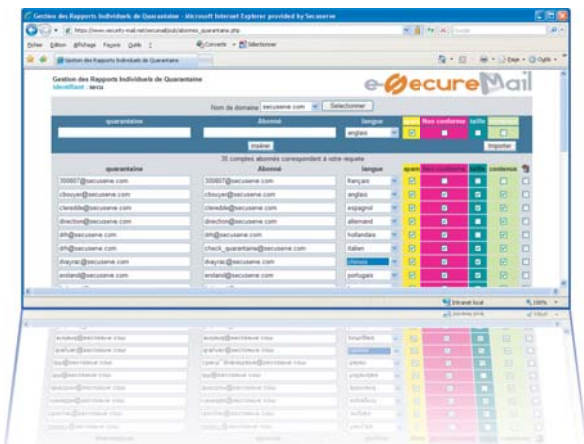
Gestion des Rapports Individuels de Quarantaine - Microsoft Internet Explorer provided by Secuserve

https://www.security-mail.net/secumail/pub/abonnes_quarantaine.php

Fichier Édition Affichage Favoris Outils ?

Convertir Sélectionner

Gestion des Rapports Individuels de Quarantaine

Gestion des Rapports Individuels de Quarantaine
Identifiant : secu

e-SecureMail

Nom de domaine secuserve.com Sélectionner

| quarantaine | Abonné | langue | spam | Non conforme | taille | contenus |
|---|---|---|---|---|---|---|
| | | anglais | | | | |
| | Insérer | | | | Importer | |

35 comptes abonnés correspondent à votre requête

| quarantaine | Abonné | langue | spam | Non conforme | taille | contenus |
|---|---|---|---|---|---|---|
| 300607@secuserve.com | 300607@secuserve.com | français | | | | |
| cbouyer@secuserve.com | cbouyer@secuserve.com | anglais | | | | |
| clenoble@secuserve.com | clenoble@secuserve.com | espagnol | | | | |
| direction@secuserve.com | direction@secuserve.com | allemand | | | | |
| dth@secuserve.com | dth@secuserve.com | hollandais | | | | |
| dth@secuserve.com | check_quarantaine@secuserve.com | italien | | | | |
| dvayrac@secuserve.com | dvayrac@secuserve.com | chinois | | | | |
| enoland@secuserve.com | enoland@secuserve.com | portugais | | | | |

Intranet local 100%